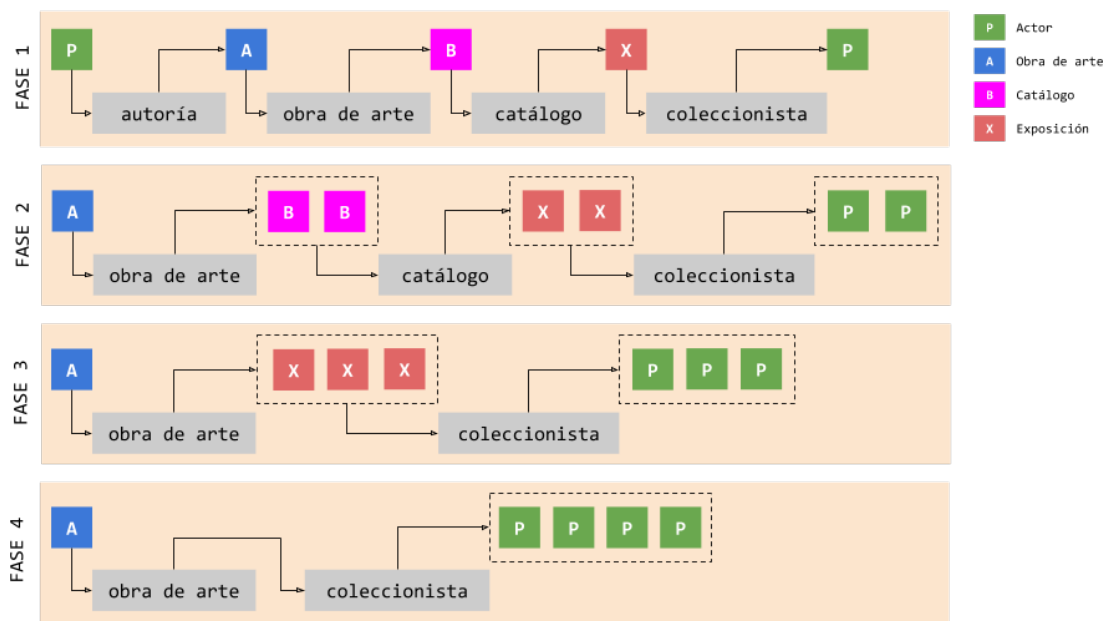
FASE 1

P
autoría
A
obra de arte
B
catálogo
X
coleccionista
P

FASE 2

A
obra de arte
B B
catálogo
X X
coleccionista
P P

FASE 3

A
obra de arte
X X X
coleccionista
P P P

FASE 4

A
obra de arte
coleccionista
P P P P

P Actor
A Obra de arte
B Catálogo
X Exposición